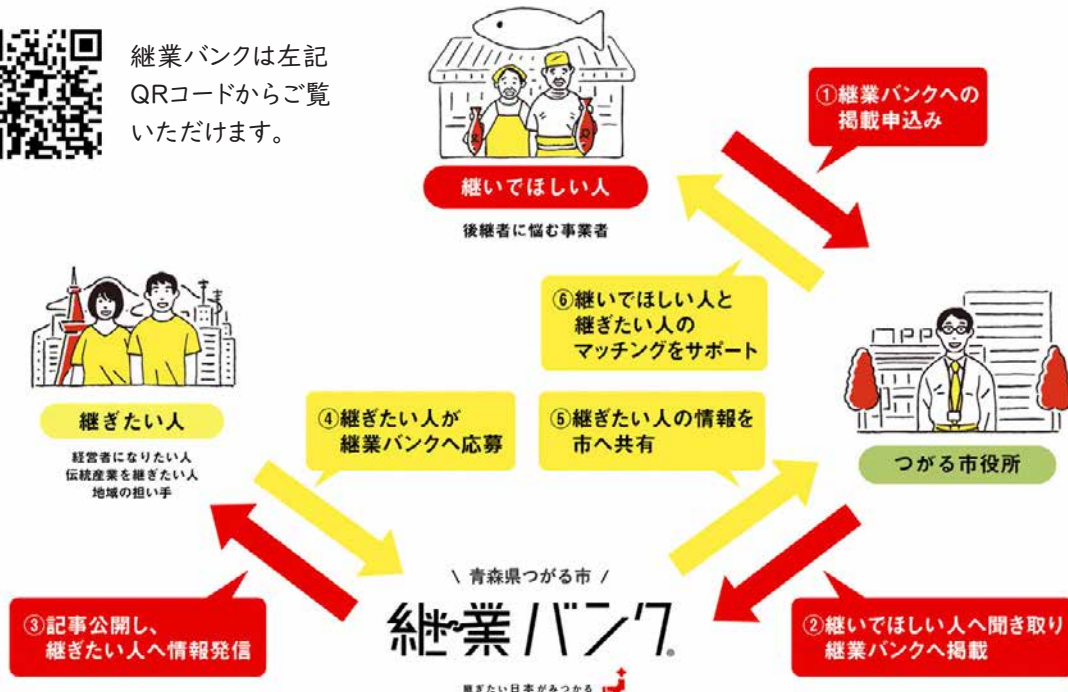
継業バンクは左記QRコードからご覧いただけます。

①継業バンクへの掲載申込み

継いでほしい人

後継者に悩む事業者

⑥継いでほしい人と継ぎたい人のマッチングをサポート

継ぎたい人

経営者になりたい人
伝統産業を継ぎたい人
地域の担い手

④継ぎたい人が継業バンクへ応募

⑤継ぎたい人の情報を市へ共有

つがる市役所

\ 青森県つがる市 /

継業バンク

継ぎたい日本がみつかる

③記事公開し、継ぎたい人へ情報発信

②継いでほしい人へ聞き取り継業バンクへ掲載